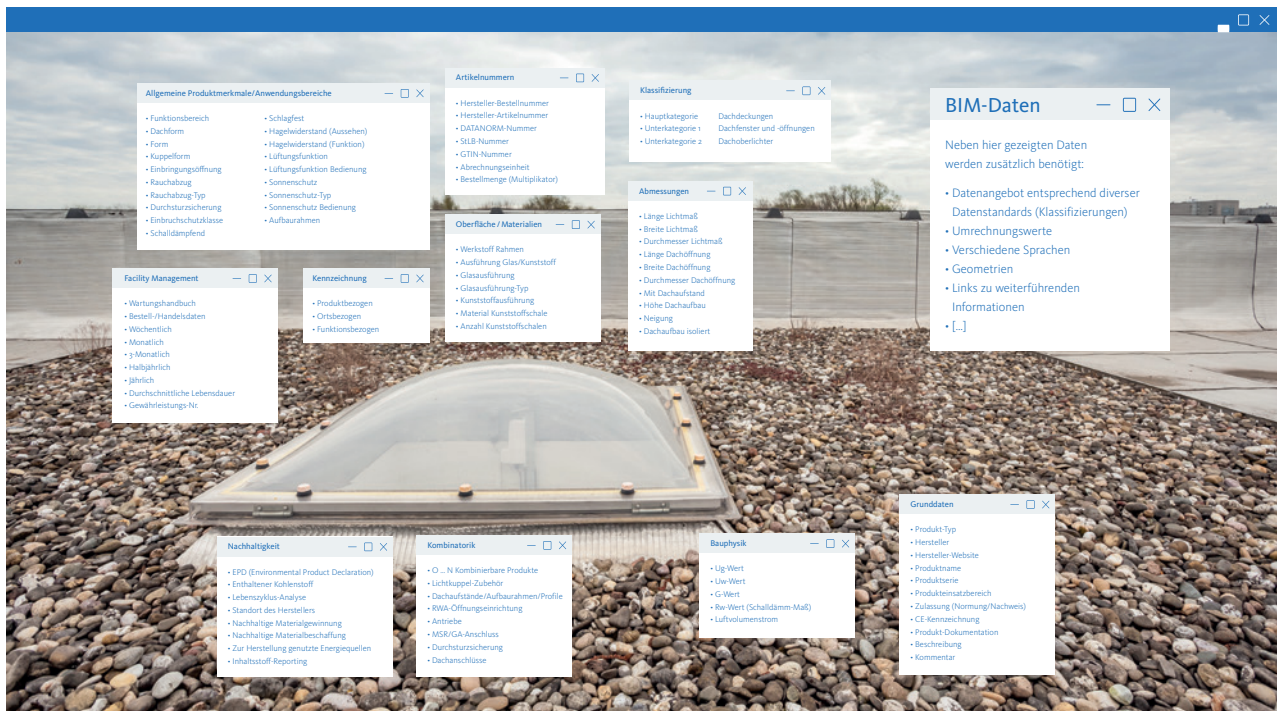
Allgemeine Produktmerkmale/Anwendungsbereiche

• Funktionsbereich
• Dachform
• Form
• Kuppelform
• Einbringungsöffnung
• Rauchabzug
• Rauchabzug-Typ
• Durchsturzsicherung
• Einbruchschutzklasse
• Schalldämpfend

• Schlagfest
• Hagelwiderstand (Aussehen)
• Hagelwiderstand (Funktion)
• Lüftungsfunktion
• Lüftungsfunktion Bedienung
• Sonnenschutz
• Sonnenschutz-Typ
• Sonnenschutz Bedienung
• Aufbaurahmen

Artikelnummern

• Hersteller-Bestellnummer
• Hersteller-Artikelnummer
• DATANORM-Nummer
• StLB-Nummer
• GTIN-Nummer
• Abrechnungseinheit
• Bestellmenge (Multiplikator)

Klassifizierung

• Hauptkategorie
• Unterkategorie 1
• Unterkategorie 2

Dachdeckungen
Dachfenster und -öffnungen
Dachoberlichter

BIM-Daten

Neben hier gezeigten Daten werden zusätzlich benötigt:

• Datenangebot entsprechend diverser Datenstandards (Klassifizierungen)
• Umrechnungswerte
• Verschiedene Sprachen
• Geometrien
• Links zu weiterführenden Informationen
• [...]

Abmessungen

• Länge Lichtmaß
• Breite Lichtmaß
• Durchmesser Lichtmaß
• Länge Dachöffnung
• Breite Dachöffnung
• Durchmesser Dachöffnung
• Mit Dachaufstand
• Höhe Dachaufbau
• Neigung
• Dachaufbau isoliert

Oberfläche / Materialien

• Werkstoff Rahmen
• Ausführung Glas/Kunststoff
• Glasausführung
• Glasausführung-Typ
• Kunststoffausführung
• Material Kunststoffschale
• Anzahl Kunststoffschalen

Facility Management

• Wartungshandbuch
• Bestell-/Handelsdaten
• Wöchentlich
• Monatlich
• 3-Monatlich
• Halbjährlich
• Jährlich
• Durchschnittliche Lebensdauer
• Gewährleistungs-Nr.

Kennzeichnung

• Produktbezogen
• Ortsbezogen
• Funktionsbezogen

Nachhaltigkeit

• EPD (Environmental Product Declaration)
• Enthaltener Kohlenstoff
• Lebenszyklus-Analyse
• Standort des Herstellers
• Nachhaltige Materialgewinnung
• Nachhaltige Materialbeschaffung
• Zur Herstellung genutzte Energiequellen
• Inhaltsstoff-Reporting

Kombinatorik

• O ... N Kombinierbare Produkte
• Lichtkuppel-Zubehör
• Dachaufstände/Aufbaurahmen/Profile
• RWA-Öffnungseinrichtung
• Antriebe
• MSR/GA-Anschluss
• Durchsturzsicherung
• Dachanschlüsse

Bauphysik

• Ug-Wert
• Uw-Wert
• G-Wert
• Rw-Wert (Schalldämm-Maß)
• Luftvolumenstrom

Grunddaten

• Produkt-Typ
• Hersteller
• Hersteller-Website
• Produktname
• Produktserie
• Produkteinsatzbereich
• Zulassung (Normung/Nachweis)
• CE-Kennzeichnung
• Produkt-Dokumentation
• Beschreibung
• Kommentar